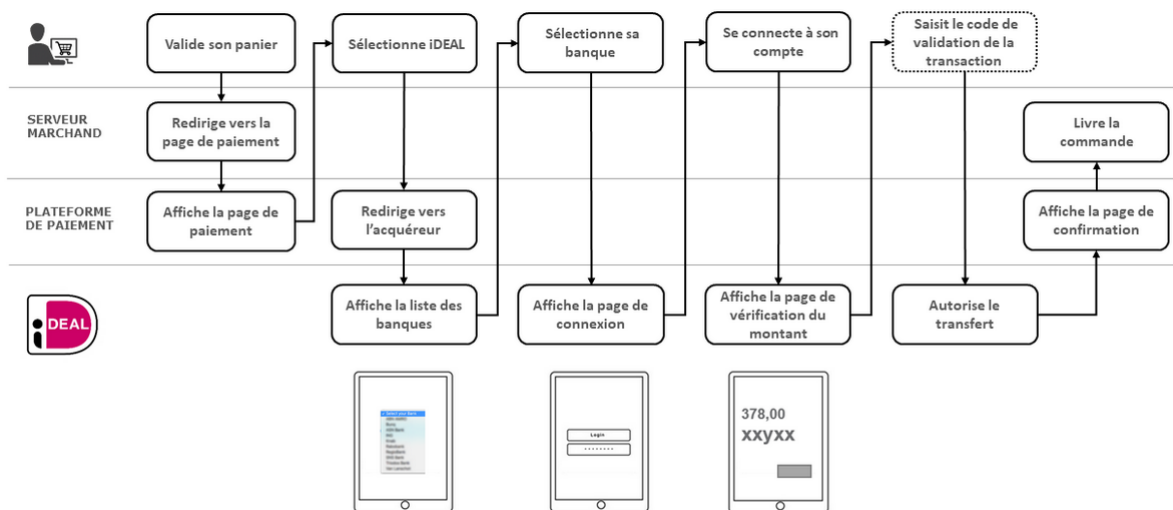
Valide son panier

Sélectionne iDEAL

Sélectionne sa banque

Se connecte à son compte

Saisit le code de validation de la transaction

SERVEUR MARCHAND

Redirige vers la page de paiement

Livre la commande

PLATEFORME DE PAIEMENT

Affiche la page de paiement

Redirige vers l'acquéreur

Affiche la page de confirmation

iDEAL

Affiche la liste des banques

Affiche la page de connexion

Affiche la page de vérification du montant

Autorise le transfert

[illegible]

Login

........

378,00

xxyxx